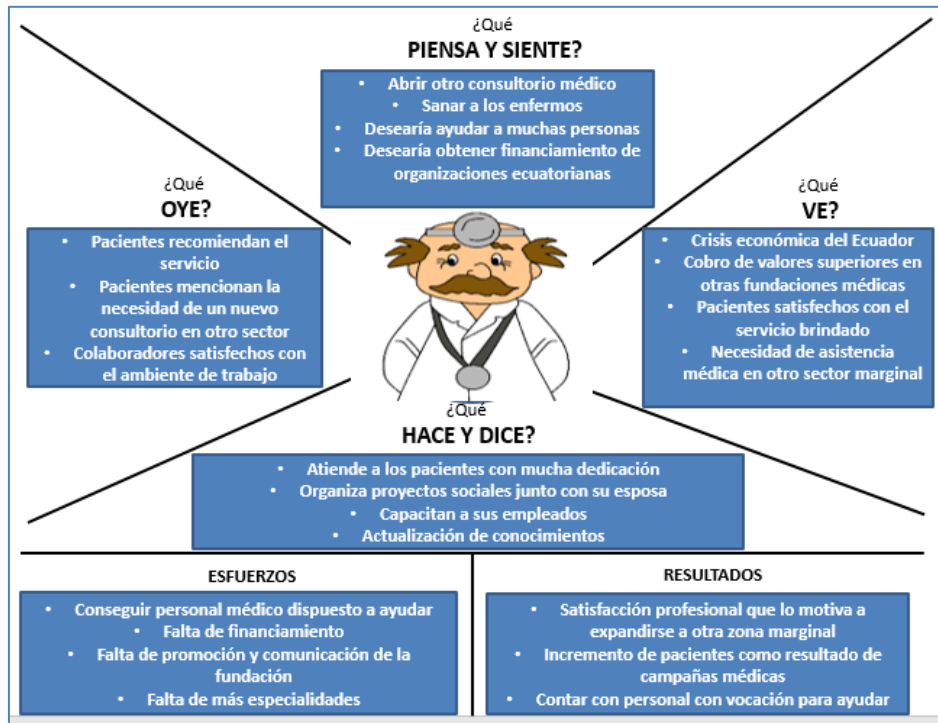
¿Qué
PIENSA Y SIENTE?

- Abrir otro consultorio médico
- Sanar a los enfermos
- Desearía ayudar a muchas personas
- Desearía obtener financiamiento de organizaciones ecuatorianas

¿Qué
OYE?

- Pacientes recomiendan el servicio
- Pacientes mencionan la necesidad de un nuevo consultorio en otro sector
- Colaboradores satisfechos con el ambiente de trabajo

¿Qué
VE?

- Crisis económica del Ecuador
- Cobro de valores superiores en otras fundaciones médicas
- Pacientes satisfechos con el servicio brindado
- Necesidad de asistencia médica en otro sector marginal

¿Qué
HACE Y DICE?

- Atiende a los pacientes con mucha dedicación
- Organiza proyectos sociales junto con su esposa
- Capacitan a sus empleados
- Actualización de conocimientos

ESFUERZOS

- Conseguir personal médico dispuesto a ayudar
- Falta de financiamiento
- Falta de promoción y comunicación de la fundación
- Falta de más especialidades

RESULTADOS

- Satisfacción profesional que lo motiva a expandirse a otra zona marginal
- Incremento de pacientes como resultado de campañas médicas
- Contar con personal con vocación para ayudar